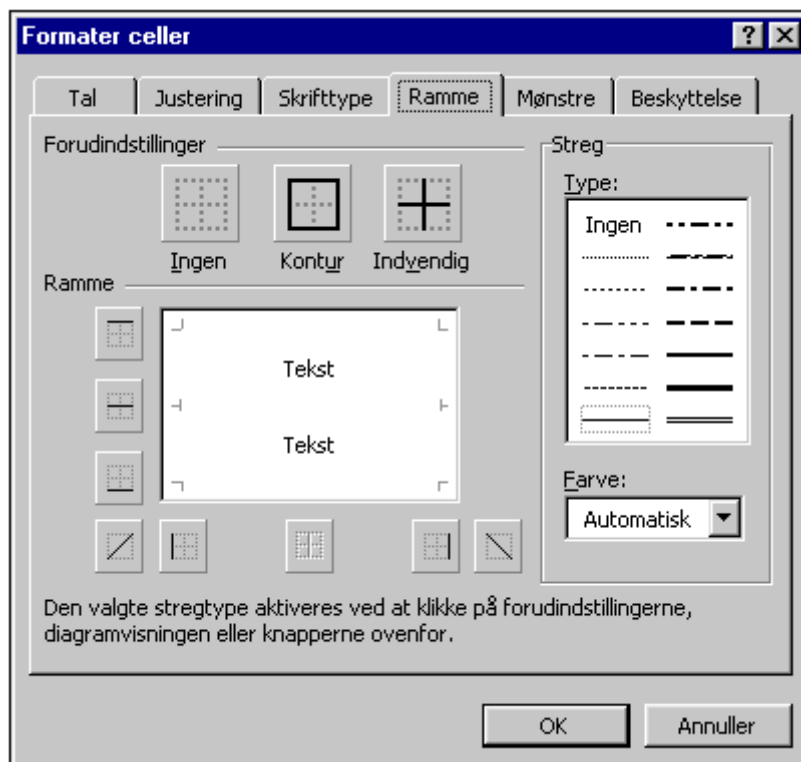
Formater celler

?

Tal

Justering

Skrifttype

Ramme

Mønstre

Beskyttelse

Forudindstillinger

Ingen

Kontur

Indvendig

Ramme

Tekst

Tekst

Streg

Type:

Ingen

Farve:

Automatisk

Den valgte stregtype aktiveres ved at klikke på forudindstillingerne, diagramvisningen eller knapperne ovenfor.

OK

Annuller